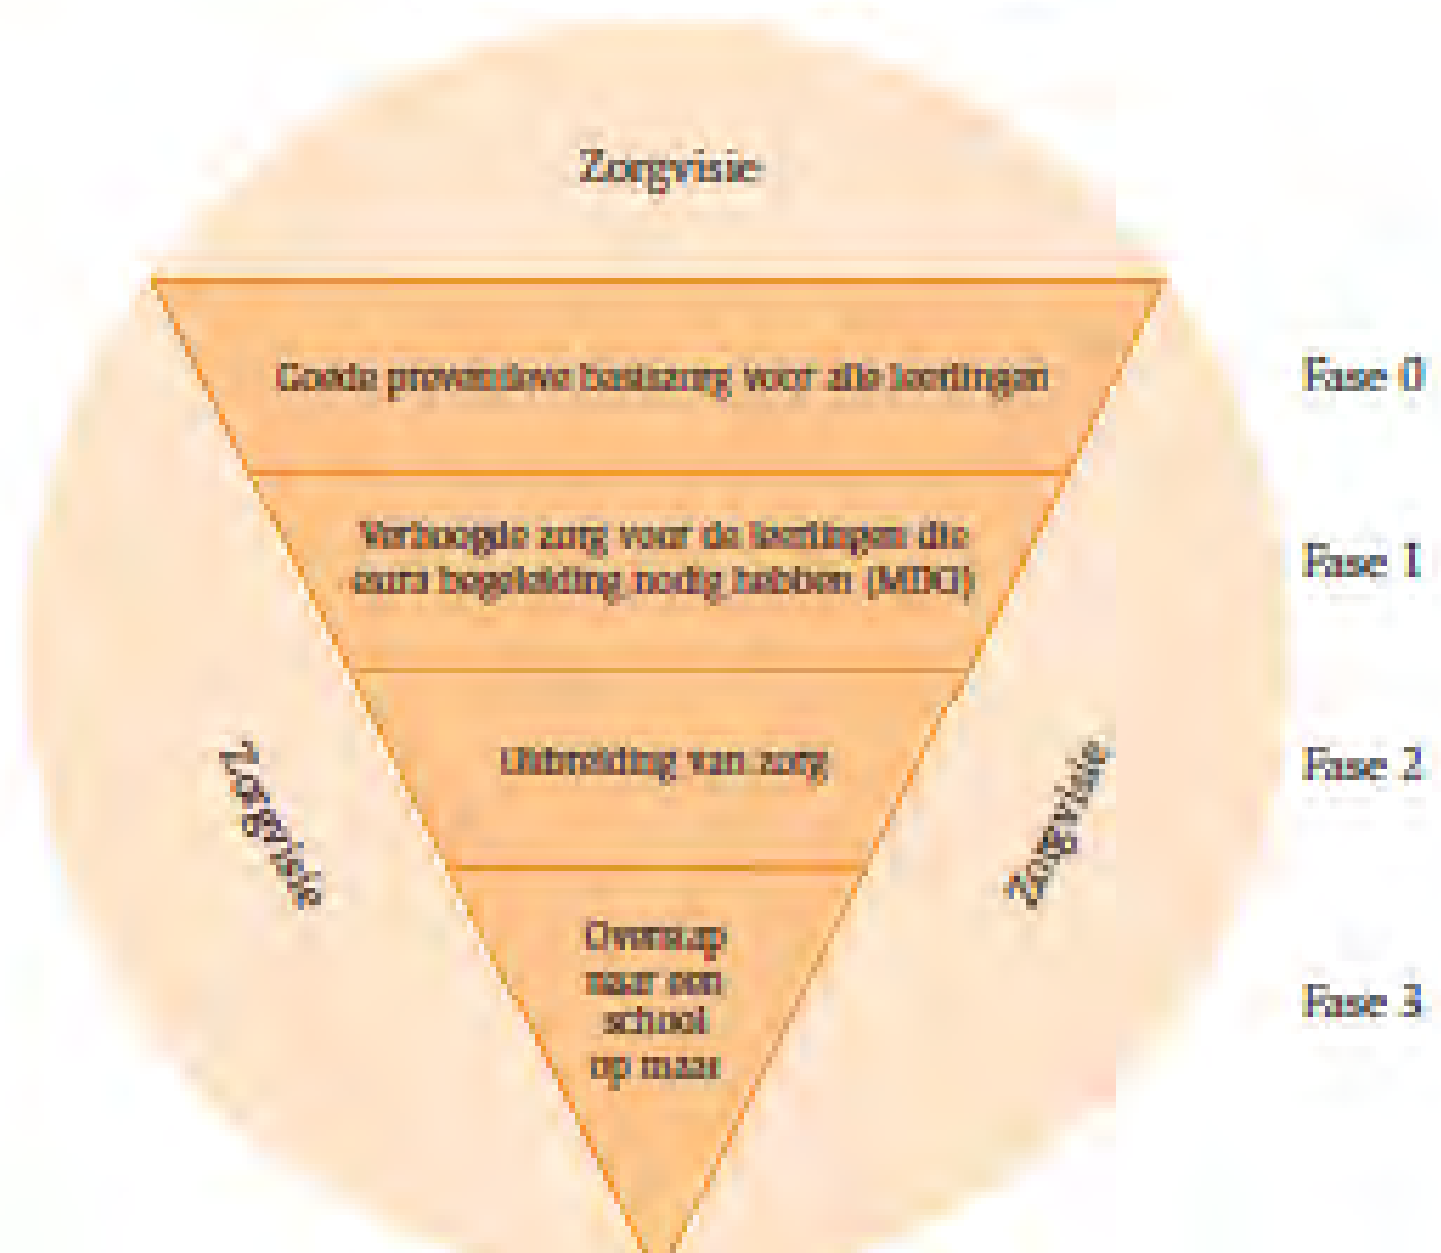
Zorgvisie

Goede preventieve basiszorg voor alle leerlingen

Fase 0

Verhoogde zorg voor de leerlingen die extra begeleiding nodig hebben (MDO)

Fase 1

Uitbreiding van zorg

Fase 2

Zorgvisie

Zorgvisie

Overstap naar een school op maat

Fase 3